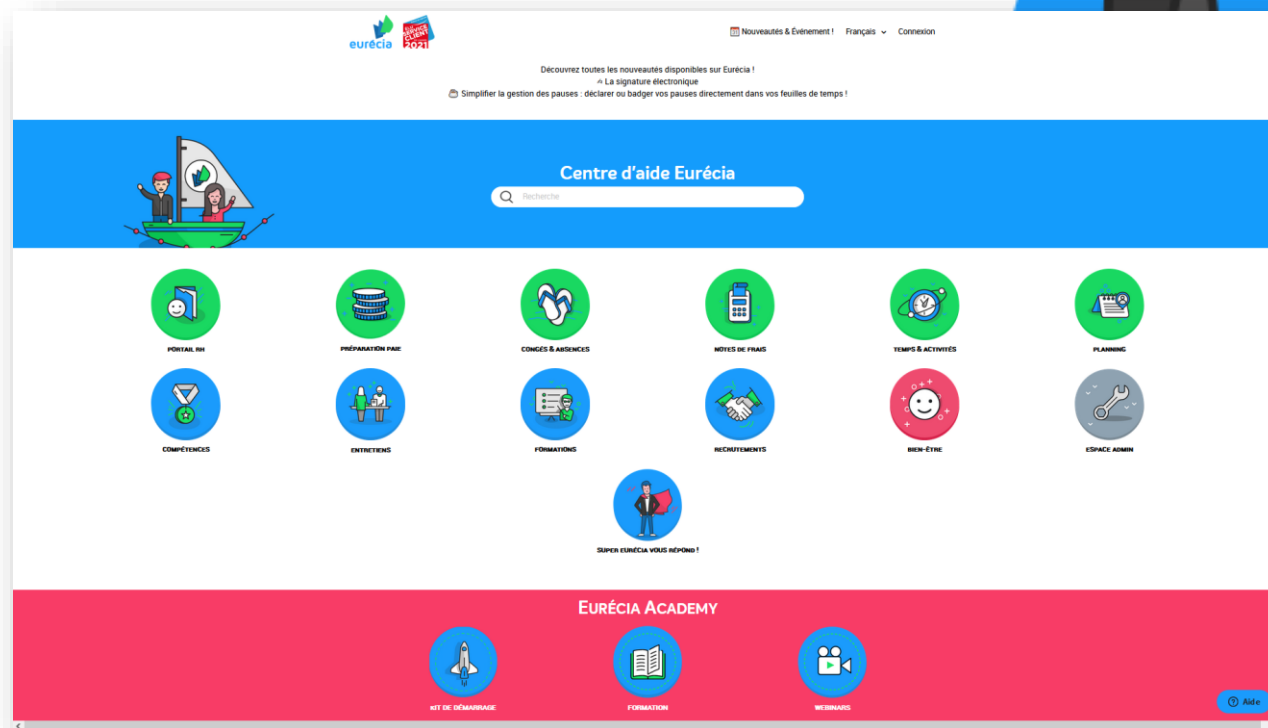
eurécia
ÉLU SERVICE CLIENT 2021

Nouveautés & Événement ! Français Connexion

Découvrez toutes les nouveautés disponibles sur Eurécia !
La signature électronique
Simplifier la gestion des pauses : déclarer ou badger vos pauses directement dans vos feuilles de temps !

Centre d'aide Eurécia

Recherche

PORTAIL RH
PRÉPARATION PAIE
CONGÉS & ABSENCES
NOTES DE FRAIS
TEMPS & ACTIVITÉS
PLANNING
COMPÉTENCES
ENTRETIENS
FORMATIONS
RECRUTEMENTS
BIEN-ÊTRE
ESPACE ADMIN
SUPER EURÉCIA VOUS RÉPOND !

EURÉCIA ACADEMY

KIT DE DÉMARRAGE
FORMATION
WEBINARS

Aide